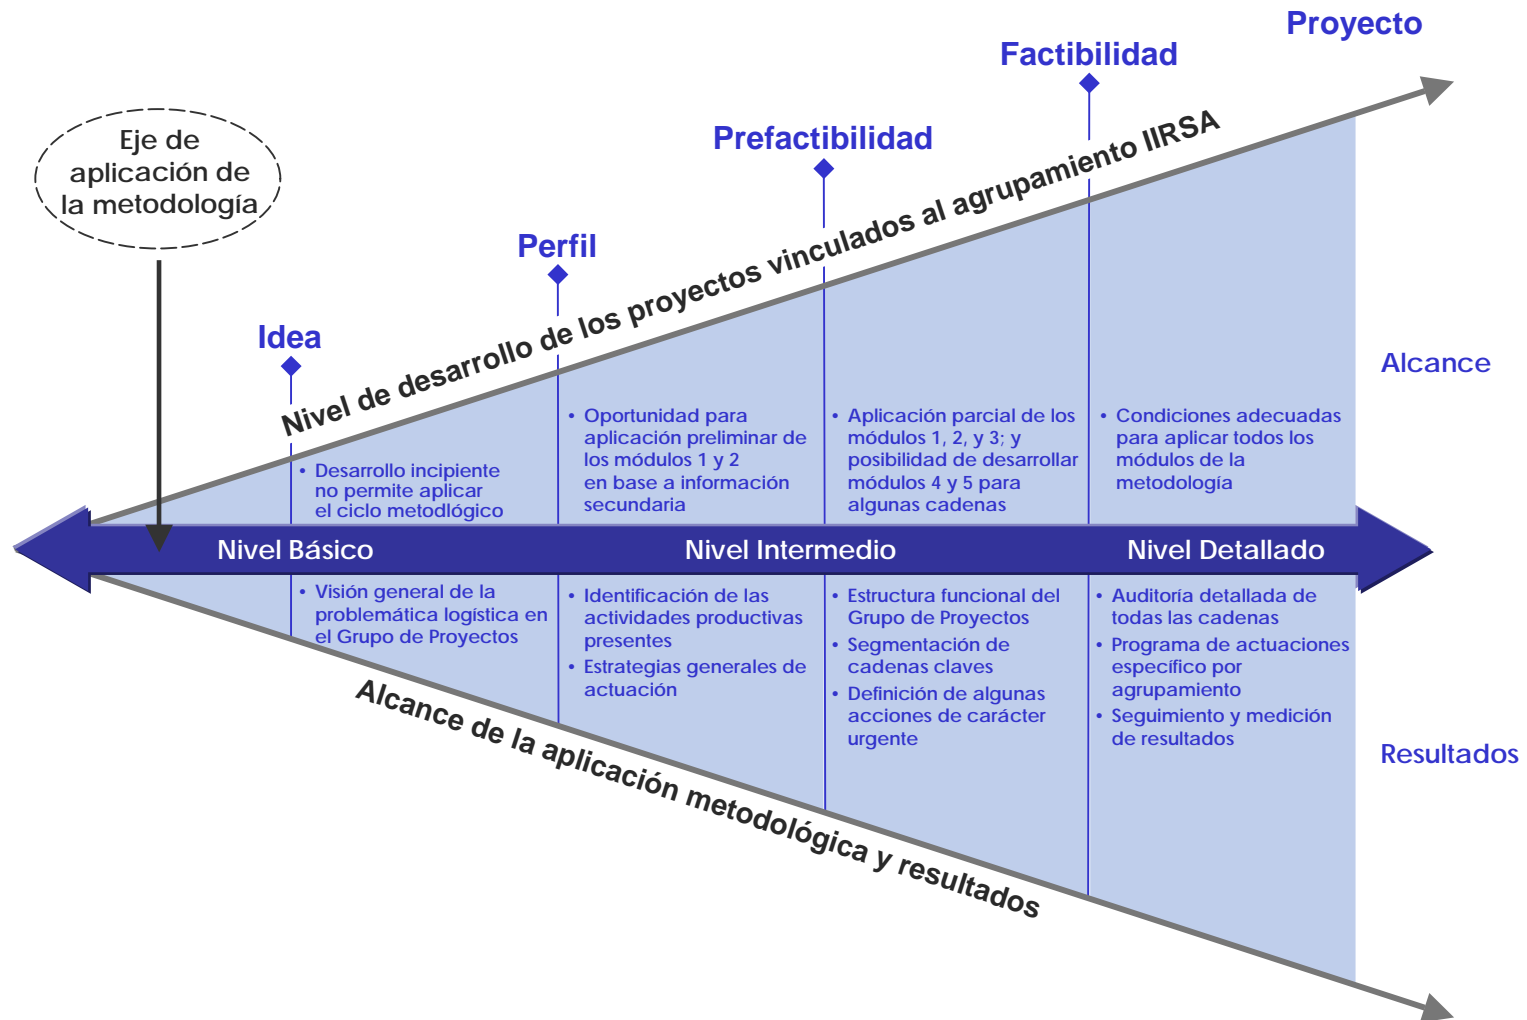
Proyecto

Factibilidad

Prefactibilidad

Perfil

Idea

Eje de aplicación de la metodología

Nivel de desarrollo de los proyectos vinculados al agrupamiento IIRSA

Alcance

• Desarrollo incipiente no permite aplicar el ciclo metodlógico

• Oportunidad para aplicación preliminar de los módulos 1 y 2 en base a información secundaria

• Aplicación parcial de los módulos 1, 2, y 3; y posibilidad de desarrollar módulos 4 y 5 para algunas cadenas

• Condiciones adecuadas para aplicar todos los módulos de la metodología

Nivel Básico

Nivel Intermedio

Nivel Detallado

• Visión general de la problemática logística en el Grupo de Proyectos

• Identificación de las actividades productivas presentes
• Estrategias generales de actuación

• Estructura funcional del Grupo de Proyectos
• Segmentación de cadenas claves
• Definición de algunas acciones de carácter urgente

• Auditoría detallada de todas las cadenas
• Programa de actuaciones específico por agrupamiento
• Seguimiento y medición de resultados

Resultados

Alcance de la aplicación metodológica y resultados